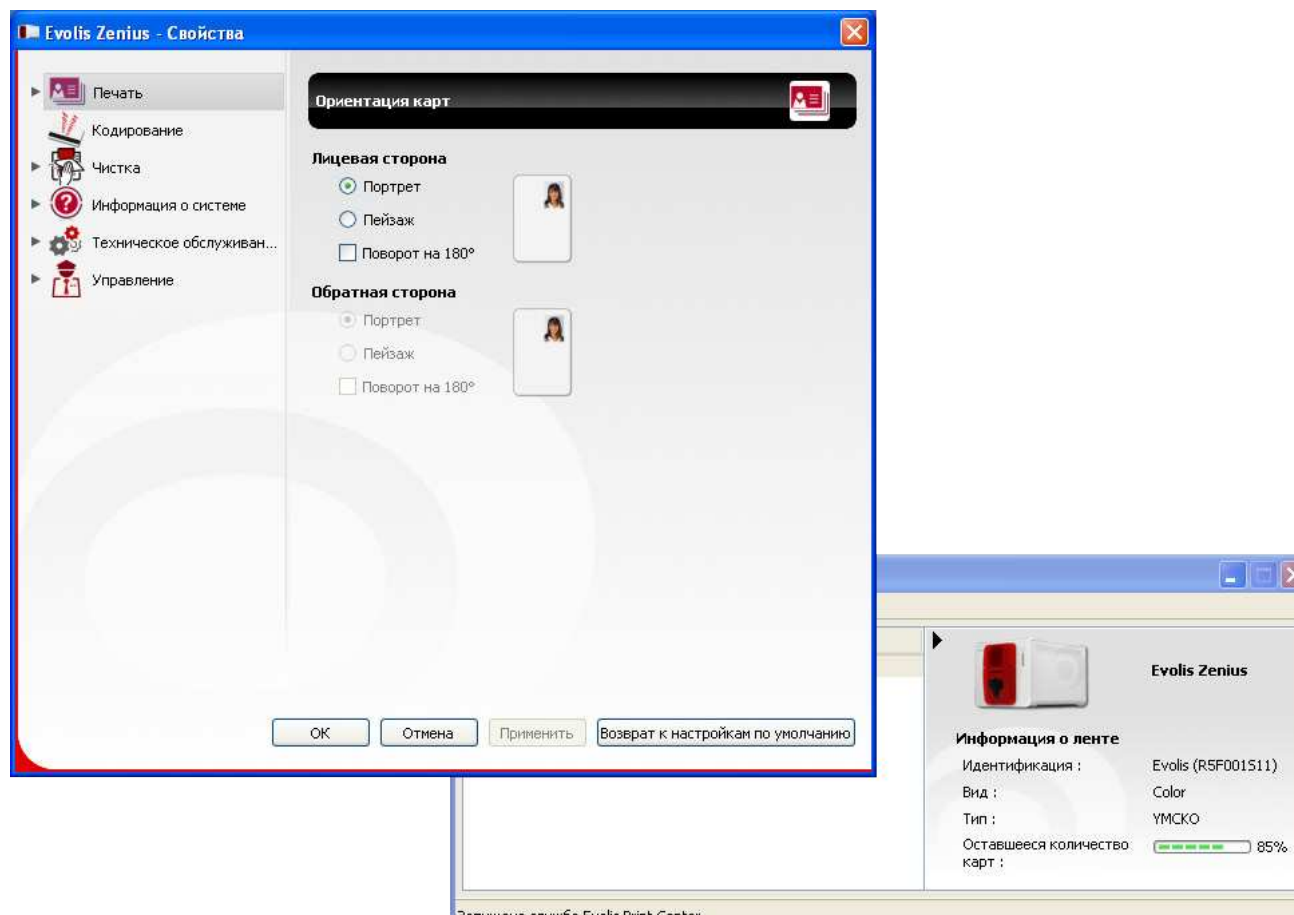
Evolis Zenius - Свойства

Печать
Кодирование
Чистка
Информация о системе
Техническое обслуживан...
Управление

Ориентация карт

Лицевая сторона
Портрет
Пейзаж
Поворот на 180°

Обратная сторона
Портрет
Пейзаж
Поворот на 180°

OK
Отмена
Применить
Возврат к настройкам по умолчанию

Evolis Zenius

Информация о ленте
Идентификация : Evolis (R5F001S11)
Вид : Color
Тип : YMCKO
Оставшееся количество карт : 85%

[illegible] Evolis Print Center